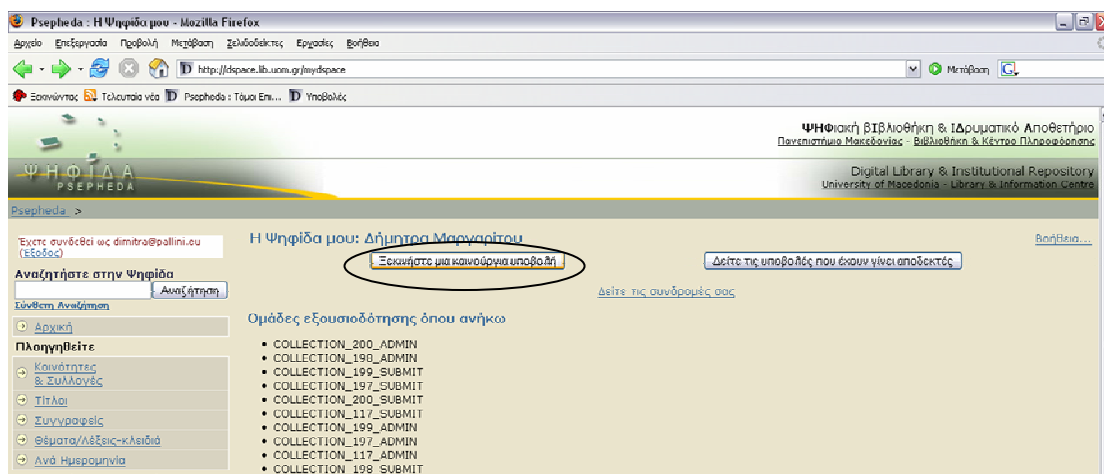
Psepheda : Η Ψηφίδα μου - Mozilla Firefox

Αρχείο Επεξεργασία Προβολή Μετάβαση Σελιδοδείκτες Εργασίες Βοήθεια

http://dspace.lib.uom.gr/mydspace

Μετάβαση

Ξεκινώντας Τελευταία νέα Psepheda : Τόμοι Επι... Υποβολές

ΨΗΦιακή βιβλιοθήκη & Ιδρυματικό Αποθετήριο
Πανεπιστήμιο Μακεδονίας - Βιβλιοθήκη & Κέντρο Πληροφόρησης

ΨΗΦΙΔΑ
PSEPHEDA

Digital Library & Institutional Repository
University of Macedonia - Library & Information Centre

Psepheda >

Έχετε συνδεθεί ως dimitra@pallini.eu (Έξοδος)

Αναζητήστε στην Ψηφίδα

Αναζήτηση

Σύνθετη Αναζήτηση

Αρχική

Πλοηγηθείτε

Κοινότητες & Συλλογές

Τίτλοι

Συγγραφείς

Θέματα/Λέξεις-κλειδιά

Ανά Ημερομηνία

Η Ψηφίδα μου: Δήμητρα Μαργαρίτου

Βοήθεια...

Ξεκινήστε μια καινούργια υποβολή

Δείτε τις υποβολές που έχουν γίνει αποδεκτές

Δείτε τις συνδρομές σας

Ομάδες εξουσιοδότησης όπου ανήκω

• COLLECTION_200_ADMIN
• COLLECTION_198_ADMIN
• COLLECTION_199_SUBMIT
• COLLECTION_197_SUBMIT
• COLLECTION_200_SUBMIT
• COLLECTION_117_SUBMIT
• COLLECTION_199_ADMIN
• COLLECTION_197_ADMIN
• COLLECTION_117_ADMIN
• COLLECTION_198_SUBMIT